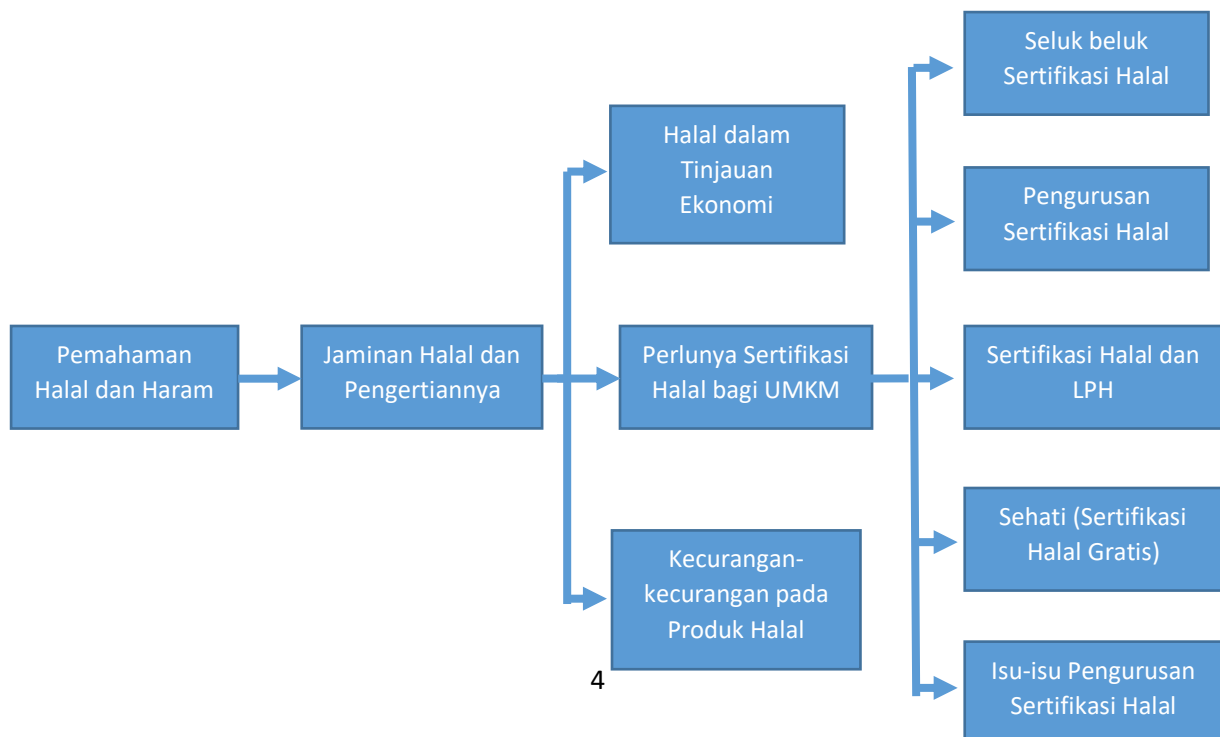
Pemahaman Halal dan Haram

Jaminan Halal dan Pengertiannya

Halal dalam Tinjauan Ekonomi

Perlunya Sertifikasi Halal bagi UMKM

Kecurangan-kecurangan pada Produk Halal

Seluk beluk Sertifikasi Halal

Pengurusan Sertifikasi Halal

Sertifikasi Halal dan LPH

Sehati (Sertifikasi Halal Gratis)

Isu-isu Pengurusan Sertifikasi Halal

4